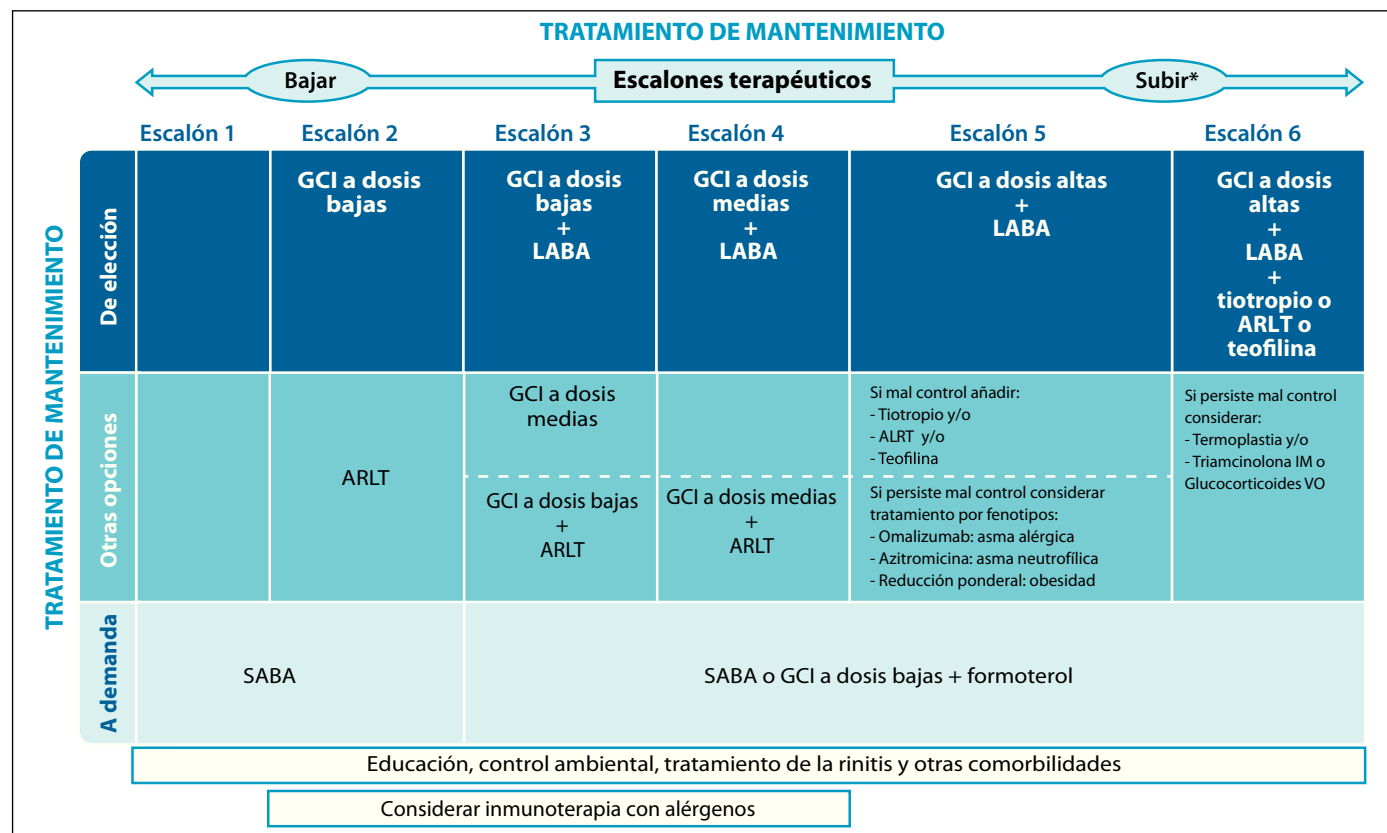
TRATAMIENTO DE MANTENIMIENTO

Bajar | Escalones terapéuticos | Subir*

TRATAMIENTO DE MANTENIMIENTO

| | Escalón 1 | Escalón 2 | Escalón 3 | Escalón 4 | Escalón 5 | Escalón 6 |
|---|---|---|---|---|---|---|
| De elección | | GCI a dosis bajas | GCI a dosis bajas + LABA | GCI a dosis medias + LABA | GCI a dosis altas + LABA | GCI a dosis altas + LABA + tiotropio o ARLT o teofilina |
| Otras opciones | | ARLT | GCI a dosis medias | | Si mal control añadir: - Tiotropio y/o - ALRT y/o - Teofilina | Si persiste mal control considerar: - Termoplastia y/o - Triamcinolona IM o Glucocorticoides VO |
| | | | GCI a dosis bajas + ARLT | GCI a dosis medias + ARLT | Si persiste mal control considerar tratamiento por fenotipos: - Omalizumab: asma alérgica - Azitromicina: asma neutrofílica - Reducción ponderal: obesidad | |
| A demanda | SABA | | SABA o GCI a dosis bajas + formoterol | | | |

Educación, control ambiental, tratamiento de la rinitis y otras comorbilidades

Considerar inmunoterapia con alérgenos